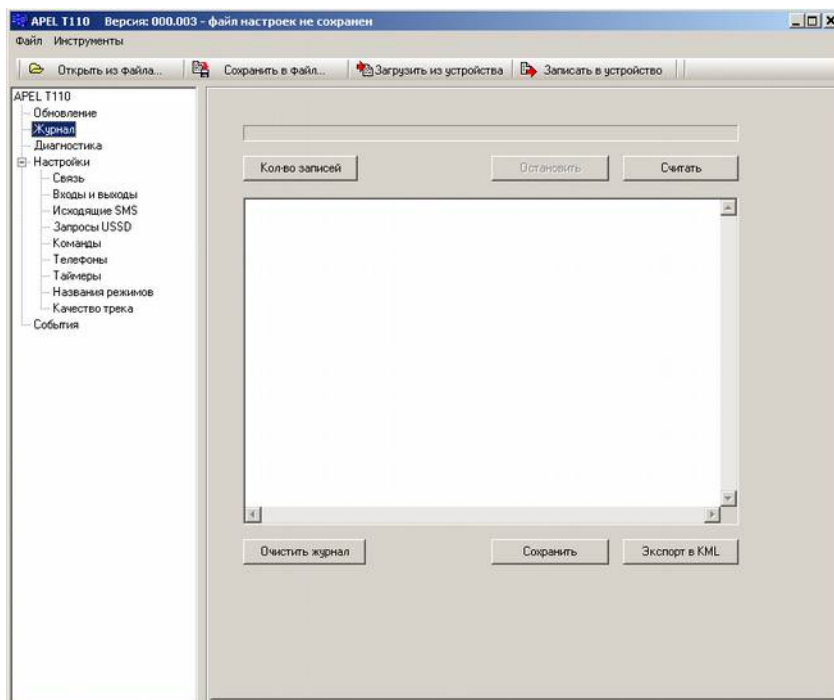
APEL T110 Версия: 000.003 - файл настроек не сохранен

Файл Инструменты

Открыть из файла... Сохранить в файл... Загрузить из устройства Записать в устройство

APEL T110
Обновление
Журнал
Диагностика
Настройки
Связь
Входы и выходы
Исходящие SMS
Запросы USSD
Команды
Телефоны
Таймеры
Названия режимов
Качество трека
События

Кол-во записей

Остановить

Считать

Очистить журнал

Сохранить

Экспорт в KML